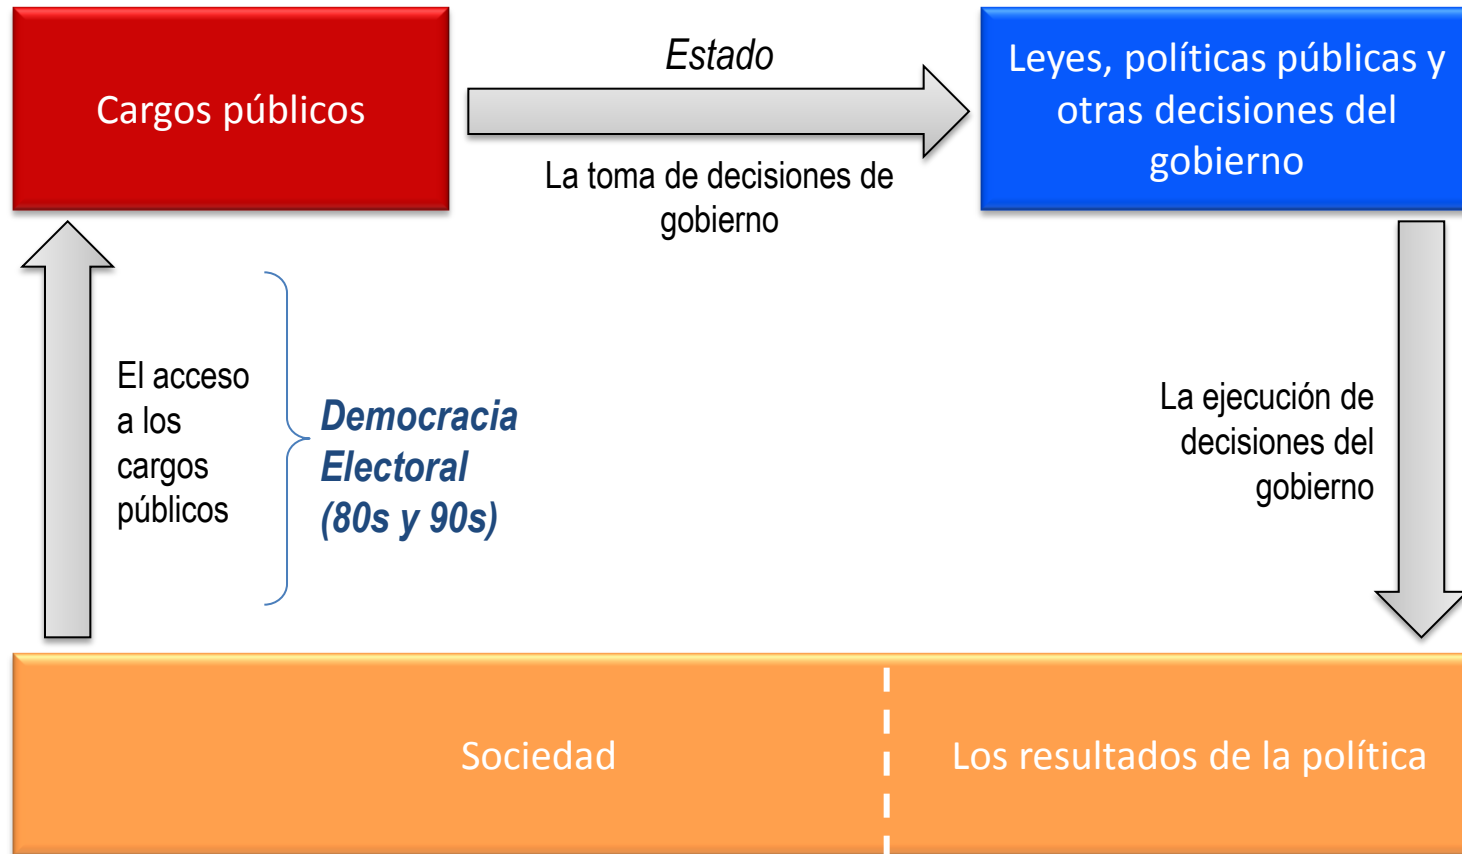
Cargos públicos

Estado

La toma de decisiones de gobierno

Leyes, políticas públicas y otras decisiones del gobierno

El acceso a los cargos públicos

Democracia Electoral (80s y 90s)

La ejecución de decisiones del gobierno

Sociedad

Los resultados de la política